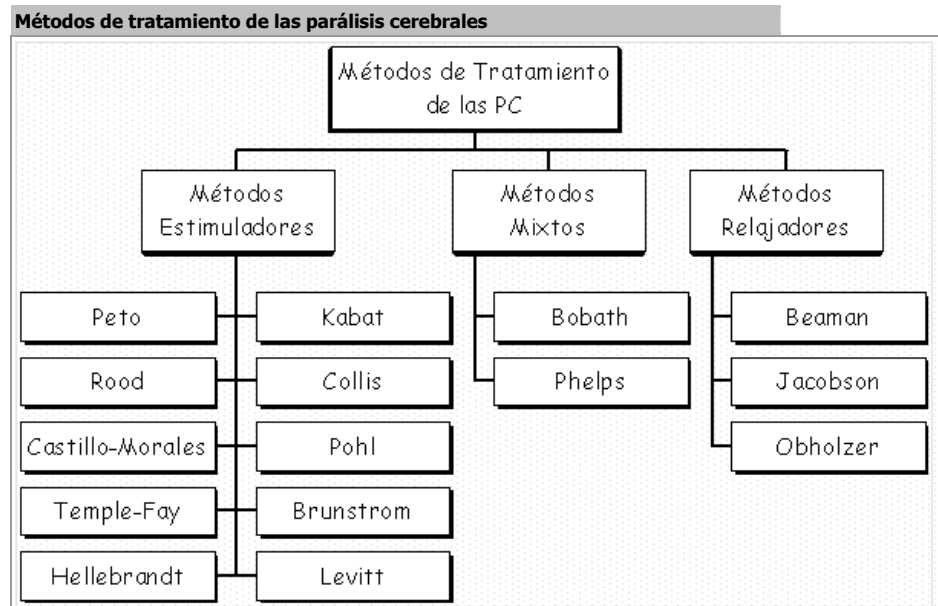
Métodos de tratamiento de las parálisis cerebrales

Métodos de Tratamiento de las PC

Métodos Estimuladores

Métodos Mixtos

Métodos Relajadores

Peto

Kabat

Rood

Collis

Castillo-Morales

Pohl

Temple-Fay

Brunstrom

Hellebrandt

Levitt

Bobath

Phelps

Beaman

Jacobson

Obholzer